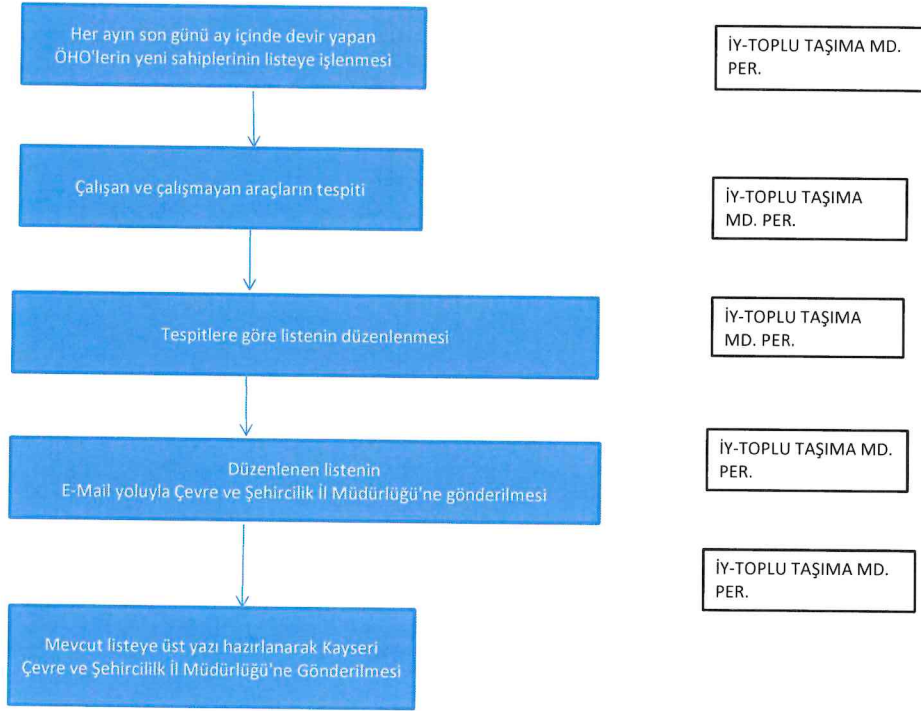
Her ayın son günü ay içinde devir yapan ÖHO'lerin yeni sahiplerinin listeye işlenmesi

İY-TOPLU TAŞIMA MD. PER.

Çalışan ve çalışmayan araçların tespiti

İY-TOPLU TAŞIMA MD. PER.

Tespitlere göre listenin düzenlenmesi

İY-TOPLU TAŞIMA MD. PER.

Düzenlenen listenin E-Mail yoluyla Çevre ve Şehircilik İl Müdürlüğü'ne gönderilmesi

İY-TOPLU TAŞIMA MD. PER.

İY-TOPLU TAŞIMA MD. PER.

Mevcut listeye üst yazı hazırlanarak Kayseri Çevre ve Şehircilik İl Müdürlüğü'ne Gönderilmesi